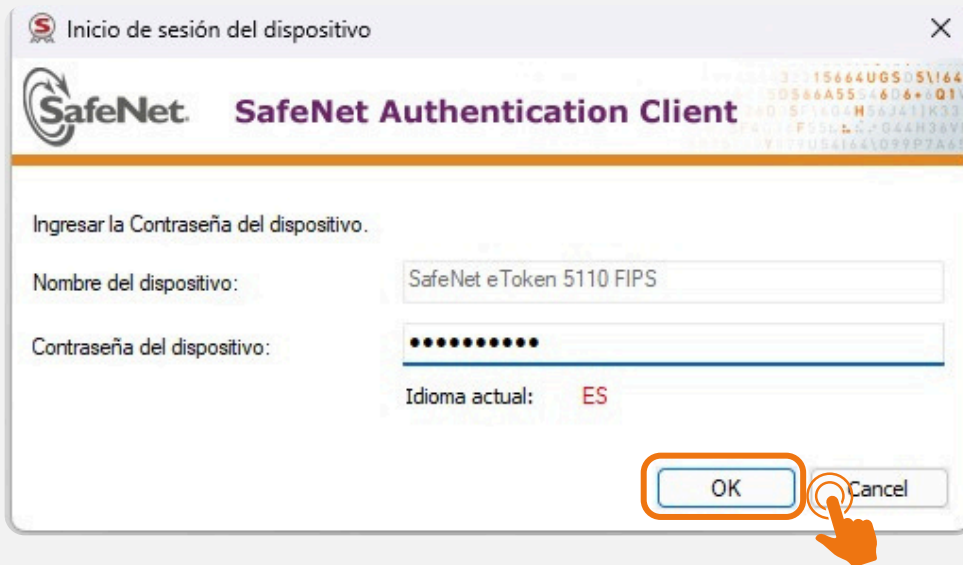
Inicio de sesión del dispositivo

SafeNet

SafeNet Authentication Client

Ingresar la Contraseña del dispositivo.

Nombre del dispositivo: SafeNet eToken 5110 FIPS

Contraseña del dispositivo: •••••••••••

Idioma actual: ES

OK

Cancel